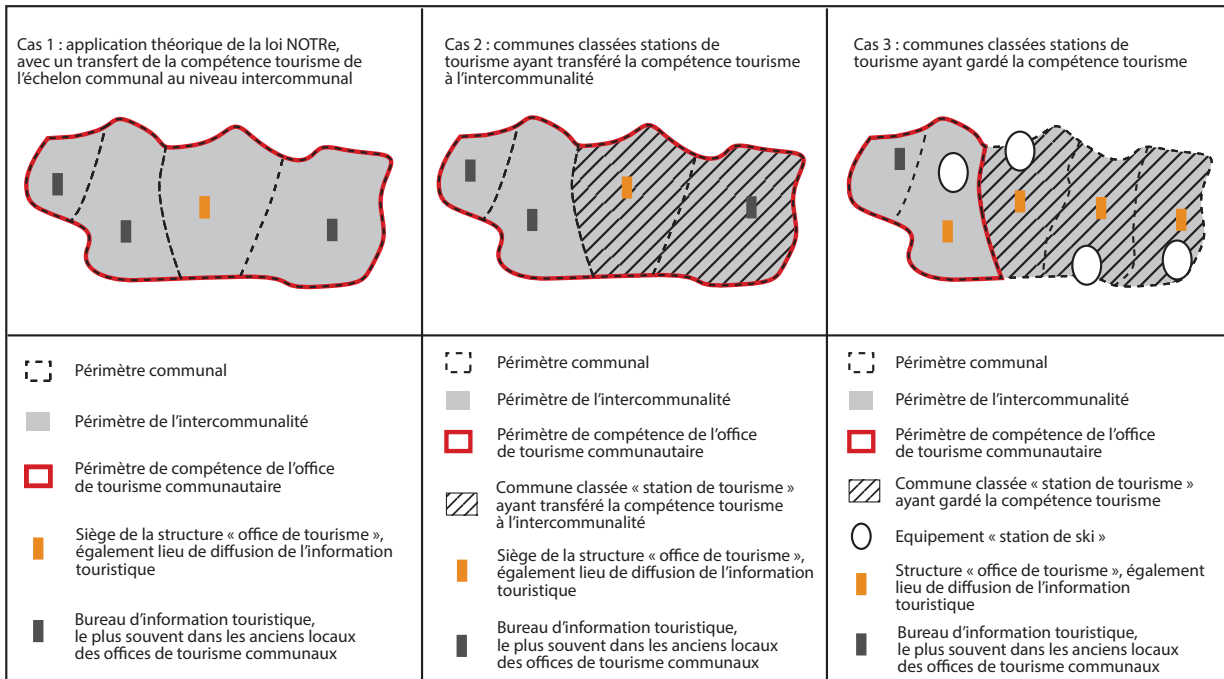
| Cas 1 : application théorique de la loi NOTRe, avec un transfert de la compétence tourisme de l'échelon communal au niveau intercommunal | Cas 2 : communes classées stations de tourisme ayant transféré la compétence tourisme à l'intercommunalité | Cas 3 : communes classées stations de tourisme ayant gardé la compétence tourisme |
|---|---|---|
| Périmètre communal<br>Périmètre de l'intercommunalité<br>Périmètre de compétence de l'office de tourisme communautaire<br>Siège de la structure « office de tourisme », également lieu de diffusion de l'information touristique<br>Bureau d'information touristique, le plus souvent dans les anciens locaux des offices de tourisme communaux | Périmètre communal<br>Périmètre de l'intercommunalité<br>Périmètre de compétence de l'office de tourisme communautaire<br>Commune classée « station de tourisme » ayant transféré la compétence tourisme à l'intercommunalité<br>Siège de la structure « office de tourisme », également lieu de diffusion de l'information touristique<br>Bureau d'information touristique, le plus souvent dans les anciens locaux des offices de tourisme communaux | Périmètre communal<br>Périmètre de l'intercommunalité<br>Périmètre de compétence de l'office de tourisme communautaire<br>Commune classée « station de tourisme » ayant gardé la compétence tourisme<br>Equipement « station de ski »<br>Structure « office de tourisme », également lieu de diffusion de l'information touristique<br>Bureau d'information touristique, le plus souvent dans les anciens locaux des offices de tourisme communaux |